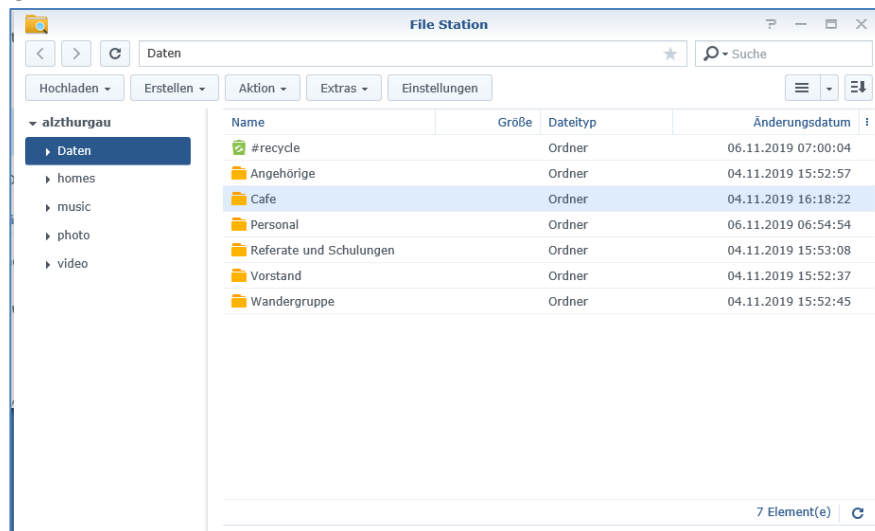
File Station

?

Daten

Suche

Hochladen ▾ Erstellen ▾ Aktion ▾ Extras ▾ Einstellungen

alzthurgau
Daten
homes
music
photo
video

| Name | Größe | Dateityp | Änderungsdatum |
|---|---|---|---|
| #recycle | | Ordner | 06.11.2019 07:00:04 |
| Angehörige | | Ordner | 04.11.2019 15:52:57 |
| Cafe | | Ordner | 04.11.2019 16:18:22 |
| Personal | | Ordner | 06.11.2019 06:54:54 |
| Referate und Schulungen | | Ordner | 04.11.2019 15:53:08 |
| Vorstand | | Ordner | 04.11.2019 15:52:37 |
| Wandergruppe | | Ordner | 04.11.2019 15:52:45 |

7 Element(e)